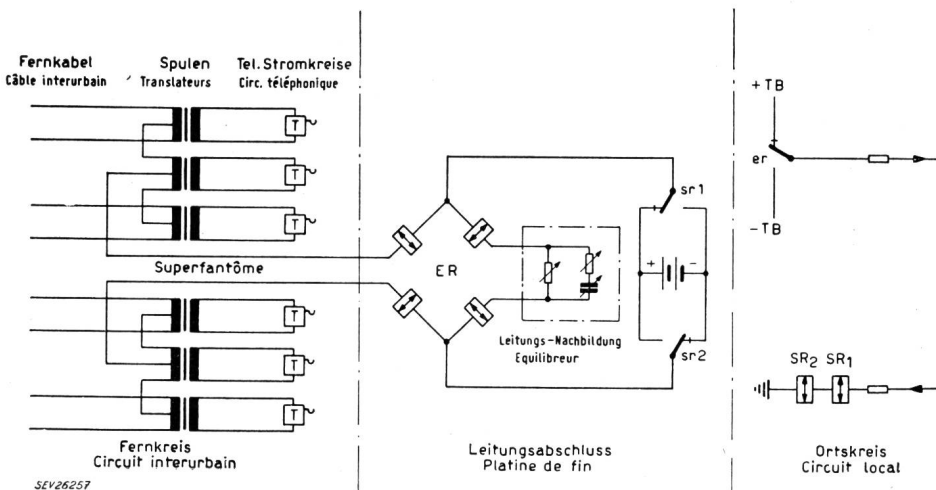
Fernkabel
Câble interurbain

Spulen
Translateurs

Tel. Stromkreise
Circ. téléphonique

T
T
T

Superfantôme

T
T
T

Fernkreis
Circuit interurbain

SEV26257

ER

Leitungs-Nachbildung
Equilibreur

sr1
sr2

+
−

Leitungsabschluss
Platine de fin

+TB
er
−TB

$SR_2$ $SR_1$

Ortskreis
Circuit local